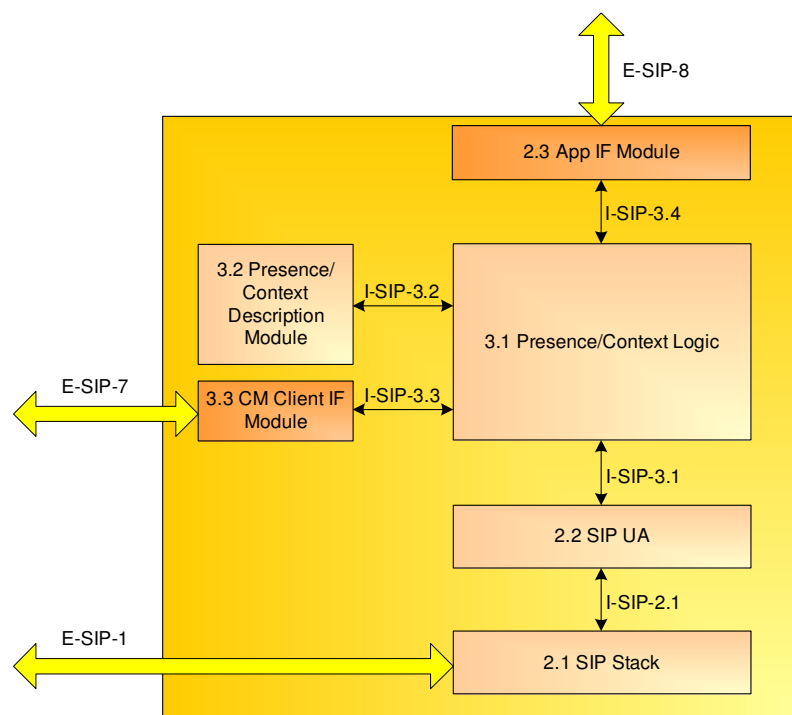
E-SIP-8

2.3 App IF Module

I-SIP-3.4

3.2 Presence/ Context Description Module

I-SIP-3.2

3.1 Presence/Context Logic

E-SIP-7

3.3 CM Client IF Module

I-SIP-3.3

I-SIP-3.1

2.2 SIP UA

I-SIP-2.1

E-SIP-1

2.1 SIP Stack